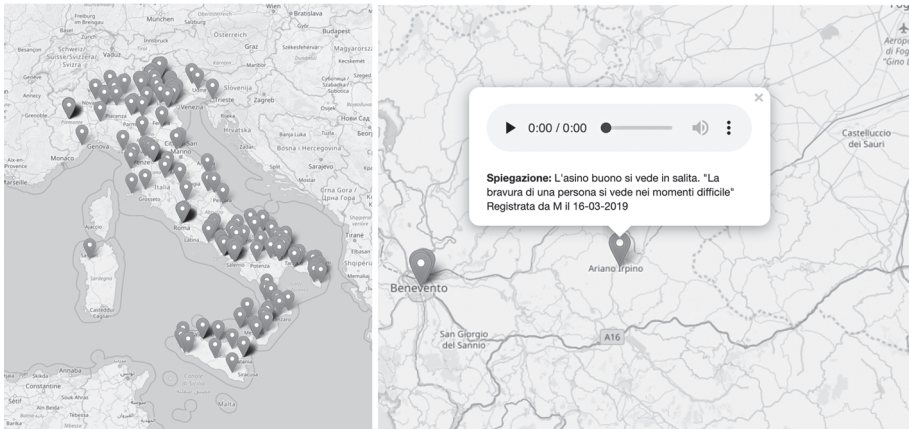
Freiburg im Breisgau
München
Wien
Bratislava
Zürich
Schweiz/Suisse/Svizzera
Österreich
Graz
Budapest
Liechtenstein
Székesfehérvár
Magyarország
Lyon
Genève
Ljubljana
Trieste
Zagreb
Venezia
Torino
Milano
Bologna
Hrvatska
Novi Sad
Нови Сад
Banja Luka
Beograd
Београд
Aix-en-Provence
Monaco
Genova
Firenze
Bosna i Hercegovina
Sarajevo
Marseille
Split
Србија
Crna Gora
Црна Гора
Podgorica
Roma
Bari
Tiranë
Shqipëria
Sassari
Sardegna
Napoli
Salerno
Potenza
Taranto
Cagliari
Palermo
Messina
Reggio Calabria
Catania
Siracusa
Constantine
Tunis
Sétif
Sfax

0:00 / 0:00

Spiegazione: L'asino buono si vede in salita. "La bravura di una persona si vede nei momenti difficile" Registrata da M il 16-03-2019

Castelluccio dei Sauri
Aeroporto di Foggia "Gino Lisa"
Benevento
Ariano Irpino
San Giorgio del Sannio
A16